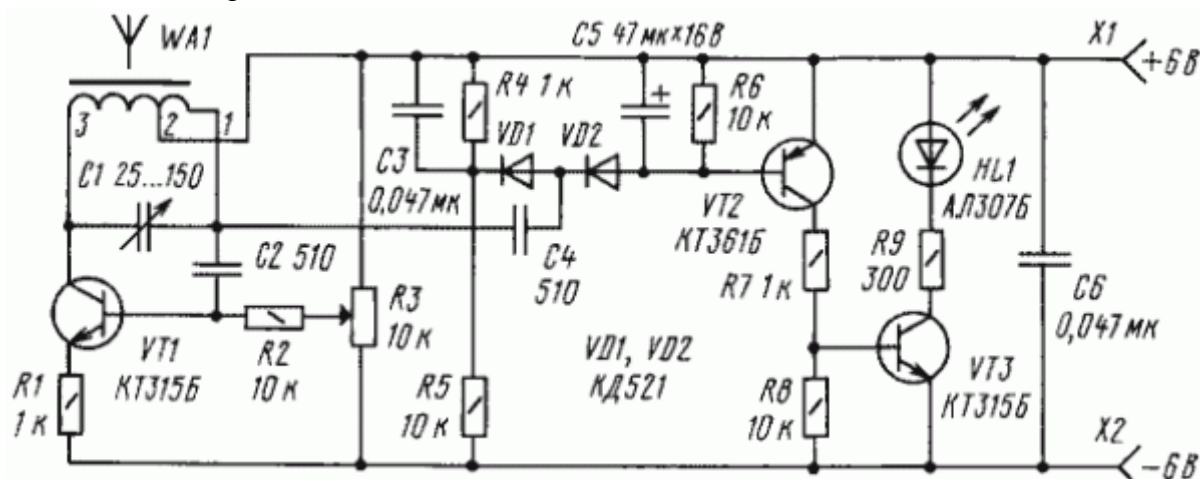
WA1
3
2
1
C1 25...150
C2 510
VT1
КТ315Б
R1
1 к
R2
10 к
R3
10 к
C3
0,047мк
R4 1 к
VD1
VD2
C4
510
R5
10 к
C5 47 мк×16В
+
R6
10 к
VD1, VD2
КД521
VT2
КТ361Б
R7 1 к
R8
10 к
HL1
АЛ307Б
R9
300
VT3
КТ315Б
C6
0,047 мк
X1
+6В
X2
−6В